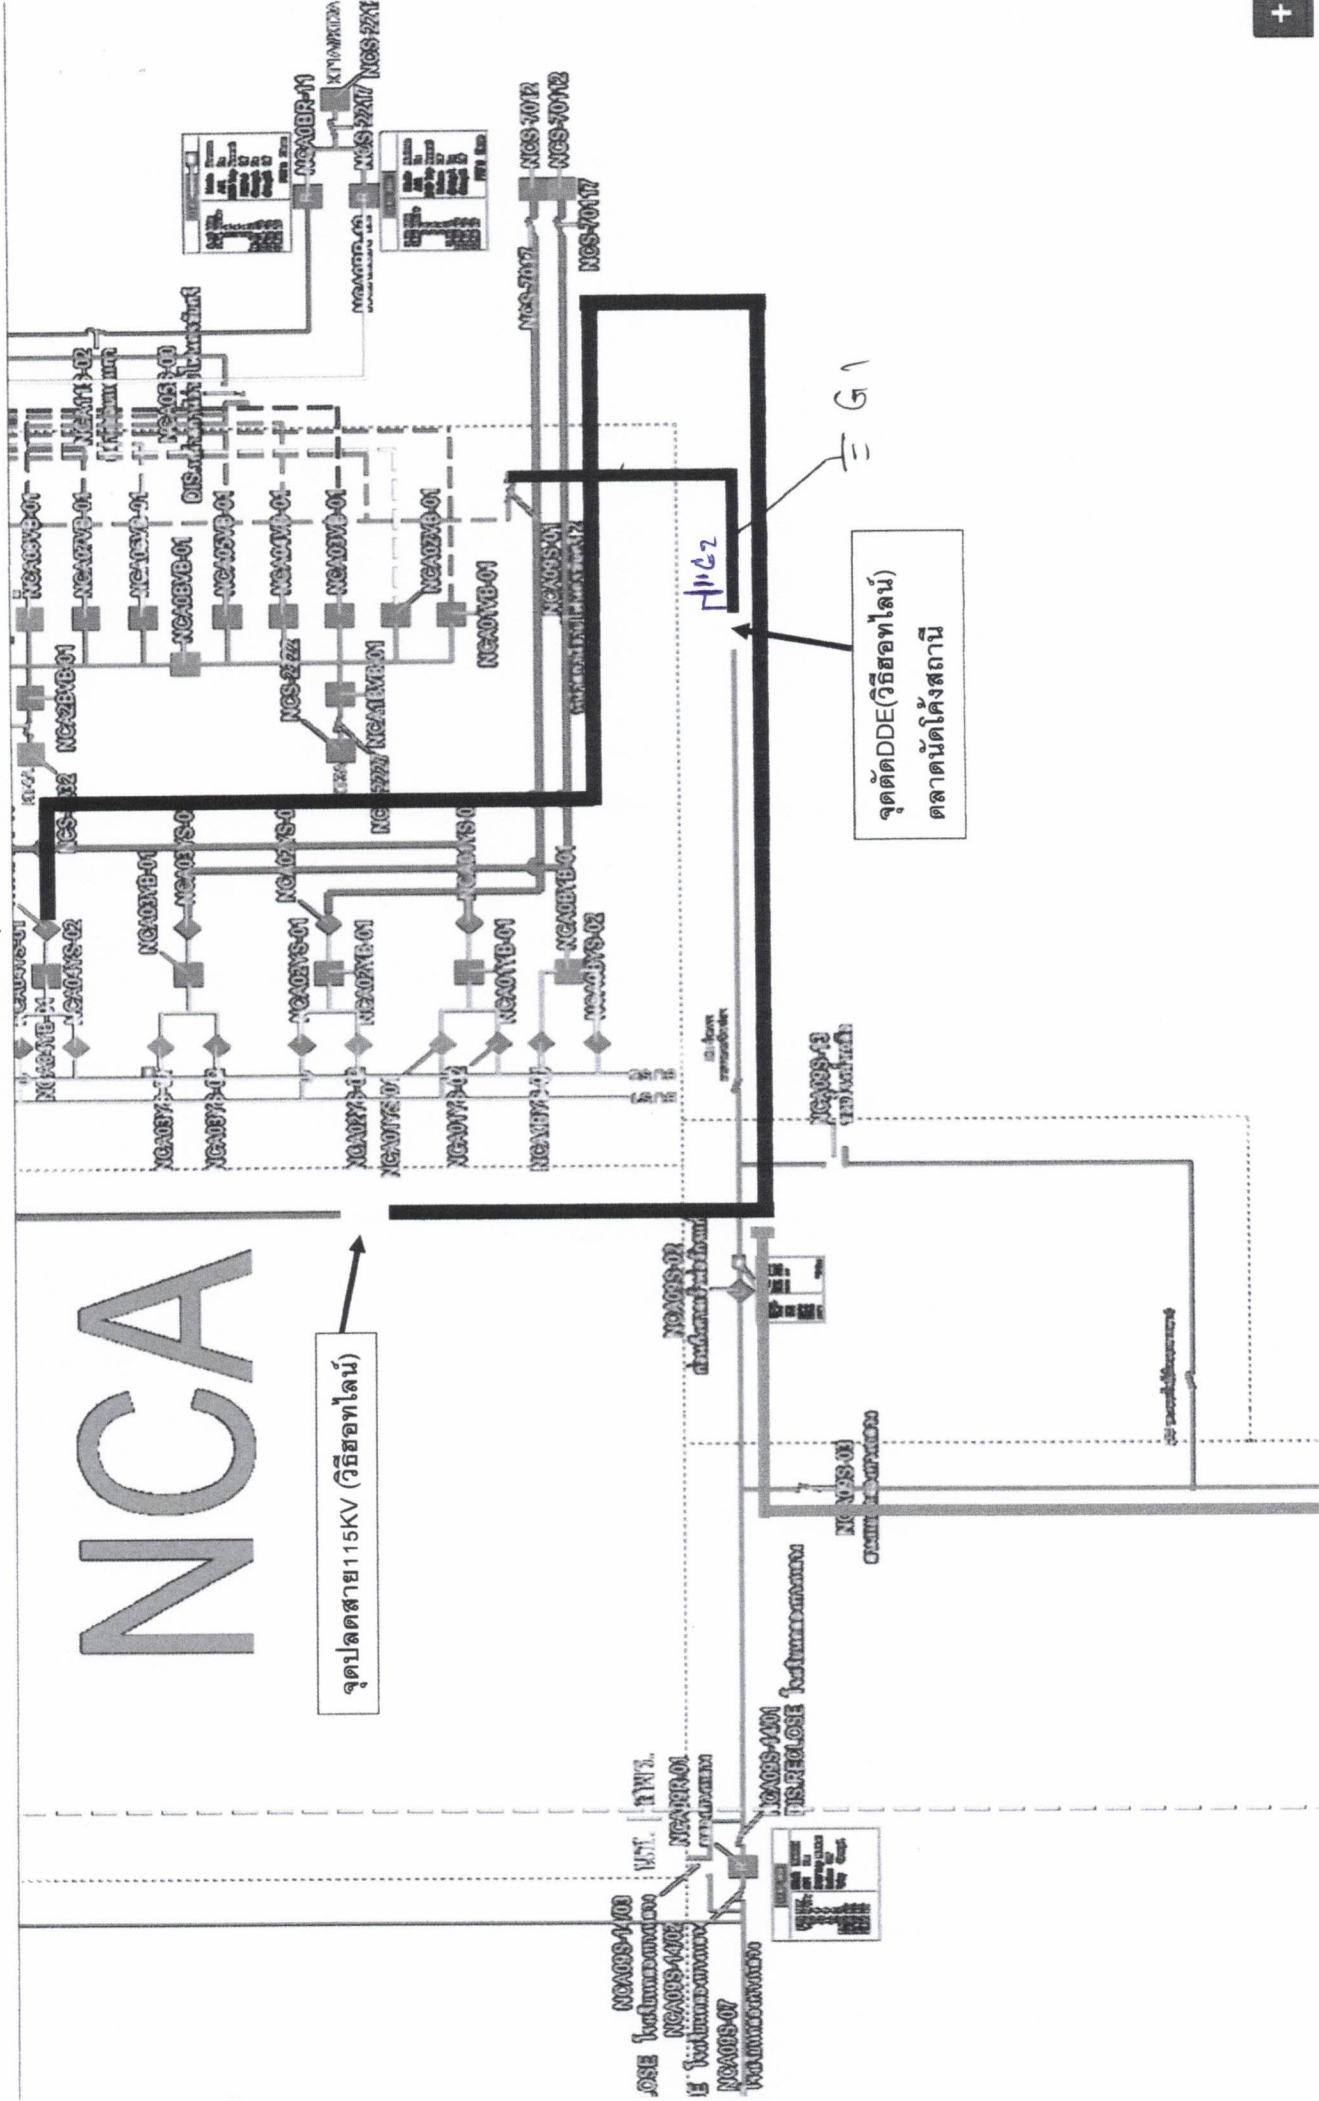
NCA

จุดปลดสาย115KV (วิธีฮอทไลน์)

จุดตัดDDE(วิธีฮอทไลน์)
ตลาดนัดโค้งสถานี

G1

G2

NCA03YB-01
NCA02YB-01
NCA01YB-01
NCA02YS-01
NCA01YS-01
NCA04YS-02
NCA03YS-01
NCA02YS-02
NCA01YS-02
NCA0BYS-01
NCA09S-01
NCA01YB-01
NCA02YB-01
NCA03YB-01
NCA04YB-01
NCA05YB-01
NCA06YB-01
NCA07YB-01
NCA08YB-01
NCA09YB-01
NCA1BYB-01
NCA2BYB-01
NGS-2222
NGS-7012
NGS-7017
NGS-70117
NGS-70112
NGS-22217
NCA0BR-11
NCA09S-12
NCA09S-13
NCA09S-1401
NCA09S-1403
NCA09S-1402
NCA09S-07
NCA09S-03
NCA0RR-01
DIS.
CLOSE
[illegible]